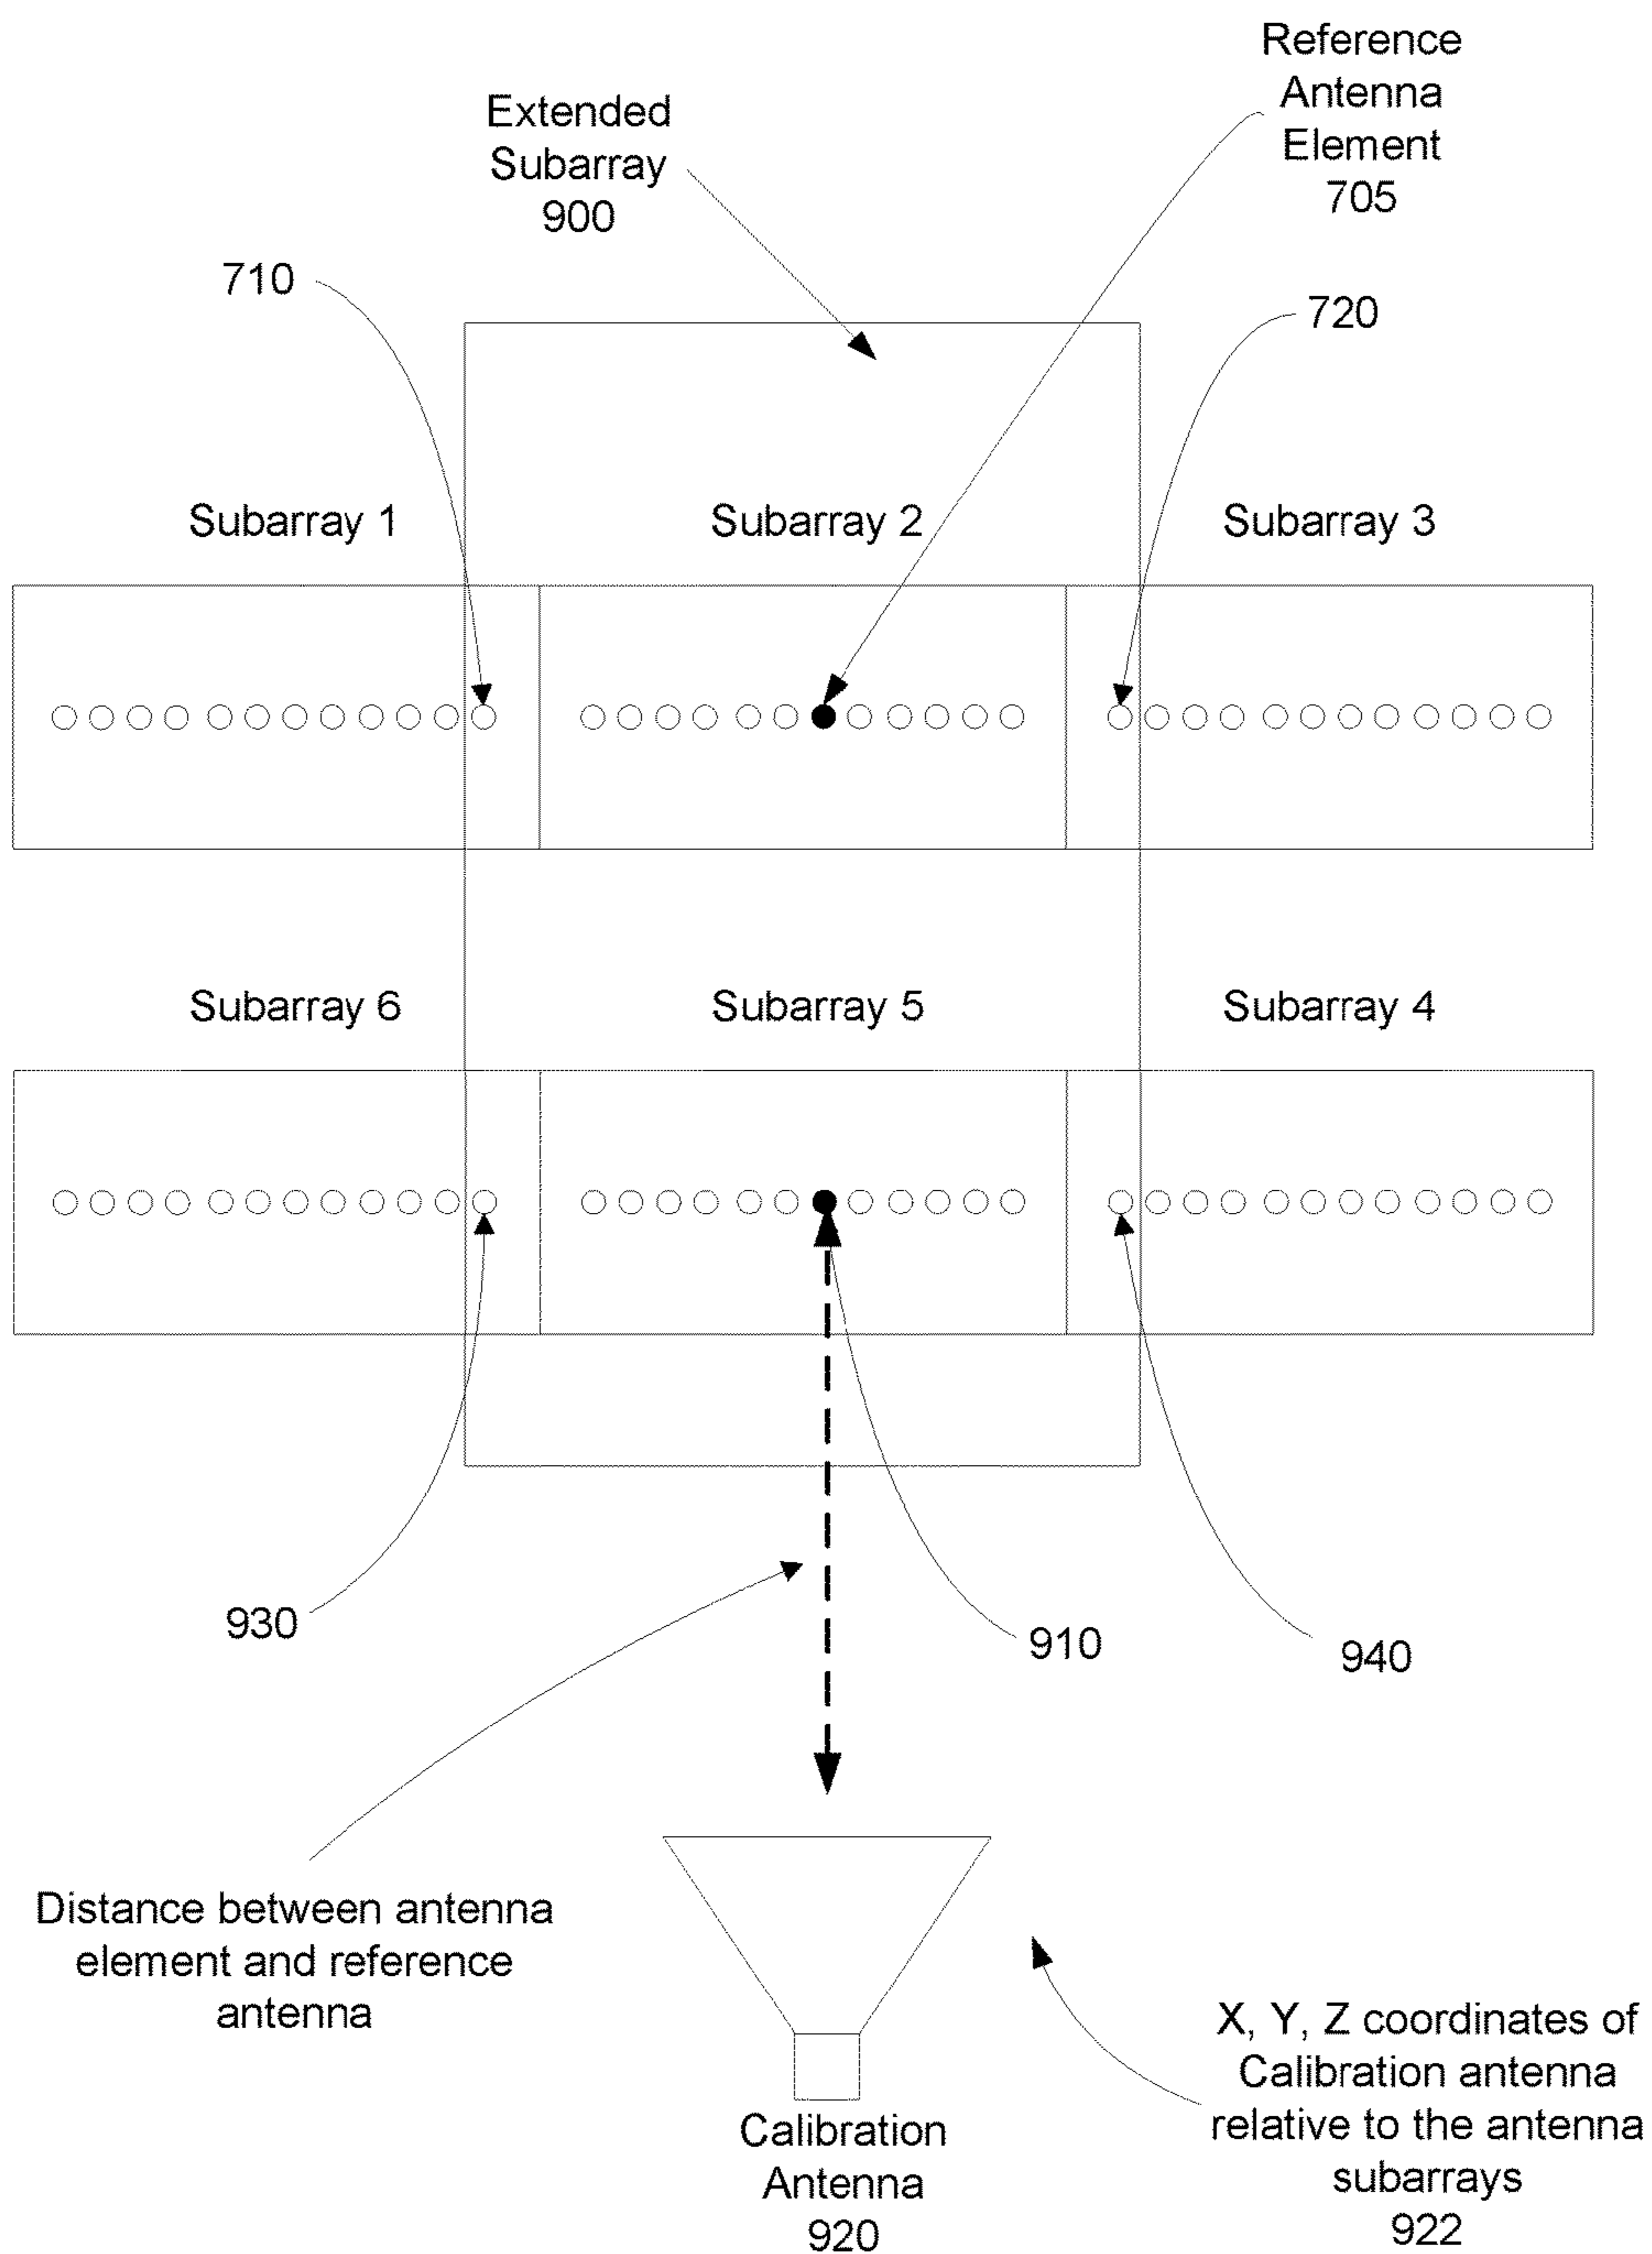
Reference Antenna Element 705

Extended Subarray 900

710

720

Subarray 1

Subarray 2

Subarray 3

Subarray 6

Subarray 5

Subarray 4

930

910

940

Distance between antenna element and reference antenna

Calibration Antenna 920

X, Y, Z coordinates of Calibration antenna relative to the antenna subarrays 922